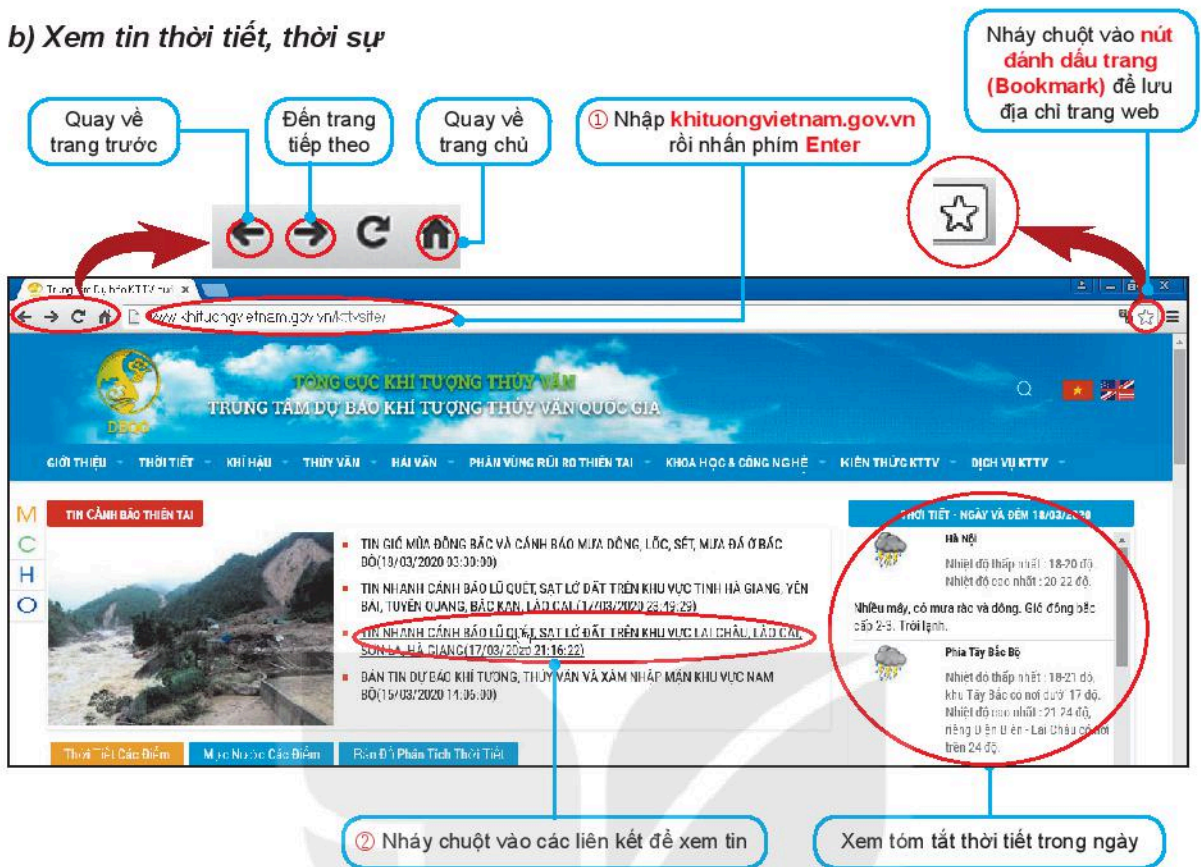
b) Xem tin thời tiết, thời sự

Quay về trang trước

Đến trang tiếp theo

Quay về trang chủ

① Nhập khituongvietnam.gov.vn rồi nhấn phím Enter

Nháy chuột vào nút đánh dấu trang (Bookmark) để lưu địa chỉ trang web

Trung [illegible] Dự báo KTTV qu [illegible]

www.khituongvietnam.gov.vn/kttvsite/

TỔNG CỤC KHÍ TƯỢNG THỦY VĂN
TRUNG TÂM DỰ BÁO KHÍ TƯỢNG THỦY VĂN QUỐC GIA

DBQG

GIỚI THIỆU | THỜI TIẾT | KHÍ HẬU | THỦY VĂN | HẢI VĂN | PHÂN VÙNG RỦI RO THIÊN TAI | KHOA HỌC & CÔNG NGHỆ | KIẾN THỨC KTTV | DỊCH VỤ KTTV

M
C
H
O

TIN CẢNH BÁO THIÊN TAI

TIN GIÓ MÙA ĐÔNG BẮC VÀ CẢNH BÁO MƯA DÔNG, LỐC, SÉT, MƯA ĐÁ Ở BẮC BỘ(18/03/2020 03:30:00)

TIN NHANH CẢNH BÁO LŨ QUÉT, SẠT LỞ ĐẤT TRÊN KHU VỰC TỈNH HÀ GIANG, YÊN BÁI, TUYÊN QUANG, BẮC KẠN, LÀO CAI(17/03/2020 23:49:29)

TIN NHANH CẢNH BÁO LŨ QUÉT, SẠT LỞ ĐẤT TRÊN KHU VỰC LAI CHÂU, LÀO CAI, SƠN LA, HÀ GIANG(17/03/2020 21:16:22)

BẢN TIN DỰ BÁO KHÍ TƯỢNG, THỦY VĂN VÀ XÂM NHẬP MẶN KHU VỰC NAM BỘ(15/03/2020 14:05:00)

Thời Tiết Các Điểm | Mực Nước Các Điểm | Bản Đồ Phân Tích Thời Tiết

THỜI TIẾT - NGÀY VÀ ĐÊM 18/03/2020

Hà Nội
Nhiệt độ thấp nhất : 18-20 độ.
Nhiệt độ cao nhất : 20-22 độ.

Nhiều mây, có mưa rào và dông. Gió đông bắc cấp 2-3. Trời lạnh.

Phía Tây Bắc Bộ
Nhiệt độ thấp nhất : 18-21 độ, khu Tây Bắc có nơi dưới 17 độ.
Nhiệt độ cao nhất : 21-24 độ, riêng Điện Biên - Lai Châu có nơi trên 24 độ.

② Nháy chuột vào các liên kết để xem tin

Xem tóm tắt thời tiết trong ngày